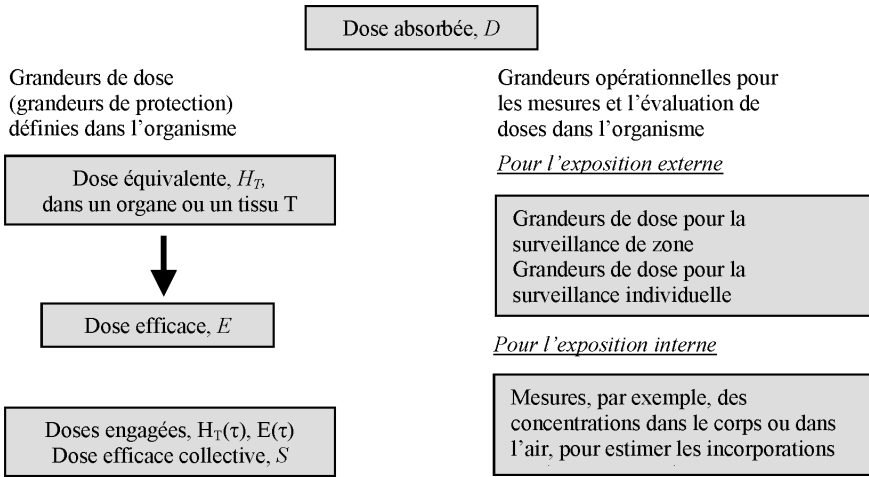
Dose absorbée, $D$

Grandeurs de dose (grandeurs de protection) définies dans l'organisme

Dose équivalente, $H_T$, dans un organe ou un tissu T

Dose efficace, $E$

Doses engagées, $H_T(\tau)$, $E(\tau)$
Dose efficace collective, $S$

Grandeurs opérationnelles pour les mesures et l'évaluation de doses dans l'organisme

Pour l'exposition externe

Grandeurs de dose pour la surveillance de zone
Grandeurs de dose pour la surveillance individuelle

Pour l'exposition interne

Mesures, par exemple, des concentrations dans le corps ou dans l'air, pour estimer les incorporations